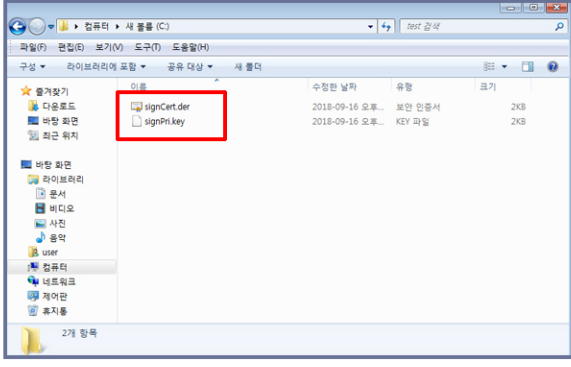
▸ 컴퓨터 ▸ 새 볼륨 (C:) ▸

test 검색

파일(F) 편집(E) 보기(V) 도구(T) 도움말(H)

구성 ▾ 라이브러리에 포함 ▾ 공유 대상 ▾ 새 폴더

즐겨찾기
다운로드
바탕 화면
최근 위치

바탕 화면
라이브러리
문서
비디오
사진
음악
user
컴퓨터
네트워크
제어판
휴지통

| 이름 | 수정한 날짜 | 유형 | 크기 |
|---|---|---|---|
| signCert.der | 2018-09-16 오후... | 보안 인증서 | 2KB |
| signPri.key | 2018-09-16 오후... | KEY 파일 | 2KB |

2개 항목